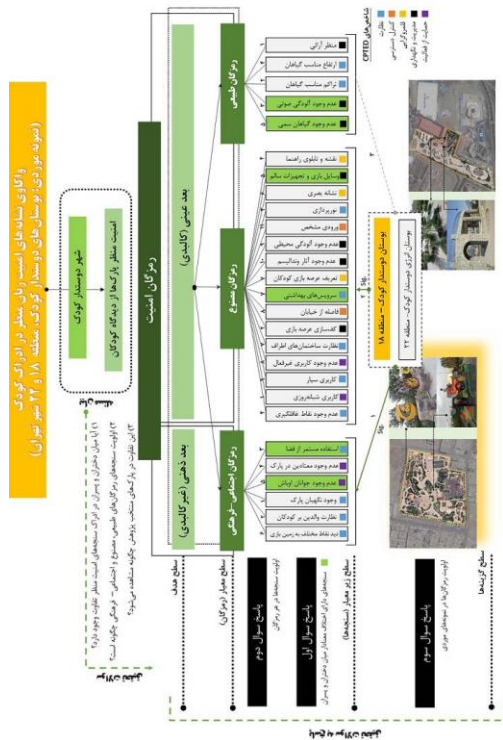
واکاوی شاخص‌های امنیت پارک منطبق با ادراک کودک
(نمونه موردی: بوستان‌های دوستدار کودک، منطقه ۱۸ و ۲۲ شهر تهران)

شهر دوستدار کودک

امنیت منظر پارک‌ها از دیدگاه کودکان

رمزگان امنیت

بعد عینی (کالبدی)

بعد ذهنی (غیر کالبدی)

رمزگان طبیعی

رمزگان مصنوع

رمزگان اجتماعی - فرهنگی

منظر آرامش
ارتفاع مناسب گیاهان
تراکم مناسب گیاهان
عدم وجود آلودگی صوتی
عدم وجود گیاهان سمی

نقشه و تابلوی راهنما
وسایل بازی و تجهیزات سالم
نشانه بصری
نورپردازی
ورودی مشخص
عدم وجود آلودگی محیطی
عدم وجود آثار وندالیسم
تعریف عرصه بازی کودکان
سرویس‌های بهداشتی
فاصله از خیابان
کفسازی عرصه بازی
نظارت ساختمان‌های اطراف
عدم وجود کاربری غیرفعال
کاربری سیار
کاربری شبانه‌روزی
عدم وجود نقاط عقب‌افتاده

استفاده مستمر از فضا
عدم وجود معتادین در پارک
عدم وجود جوانان اوباش
وجود نگهبان پارک
نظارت والدین بر کودکان
دید نقاط مختلف به زمین بازی

CPTED
شاخص‌های
نظارت
کنترل دسترسی
قلمروگرایی
مدیریت و نگهداری
حمایت از فعالیت

بوستان دوستدار کودک - منطقه ۱۸
بوستان انرژی دوستدار کودک - منطقه ۲۲

سطح هدف
سطح معیار (رمزگان)
سطح زیر معیار (سنجه‌ها)
سطح گزینه‌ها

پاسخ سوال دوم
(اولویت سنجه‌ها در هر رمزگان)
پاسخ سوال اول
سنجه‌های دارای اشتراک معنادار میان دختران و پسران
پاسخ سوال سوم
(اولویت رمزگان‌ها در نمونه‌های موردی)

۱) آیا میان دختران و پسران در ادراک سنجه‌های امنیت منظر تفاوت وجود دارد؟
۲) اولویت سنجه‌های رمزگان طبیعی، مصنوع و اجتماعی - فرهنگی چگونه است؟
۳) این تفاوت در پارک‌های منتخب پژوهش چگونه مشاهده می‌شود؟

سوالات پژوهش
فرایند پژوهش